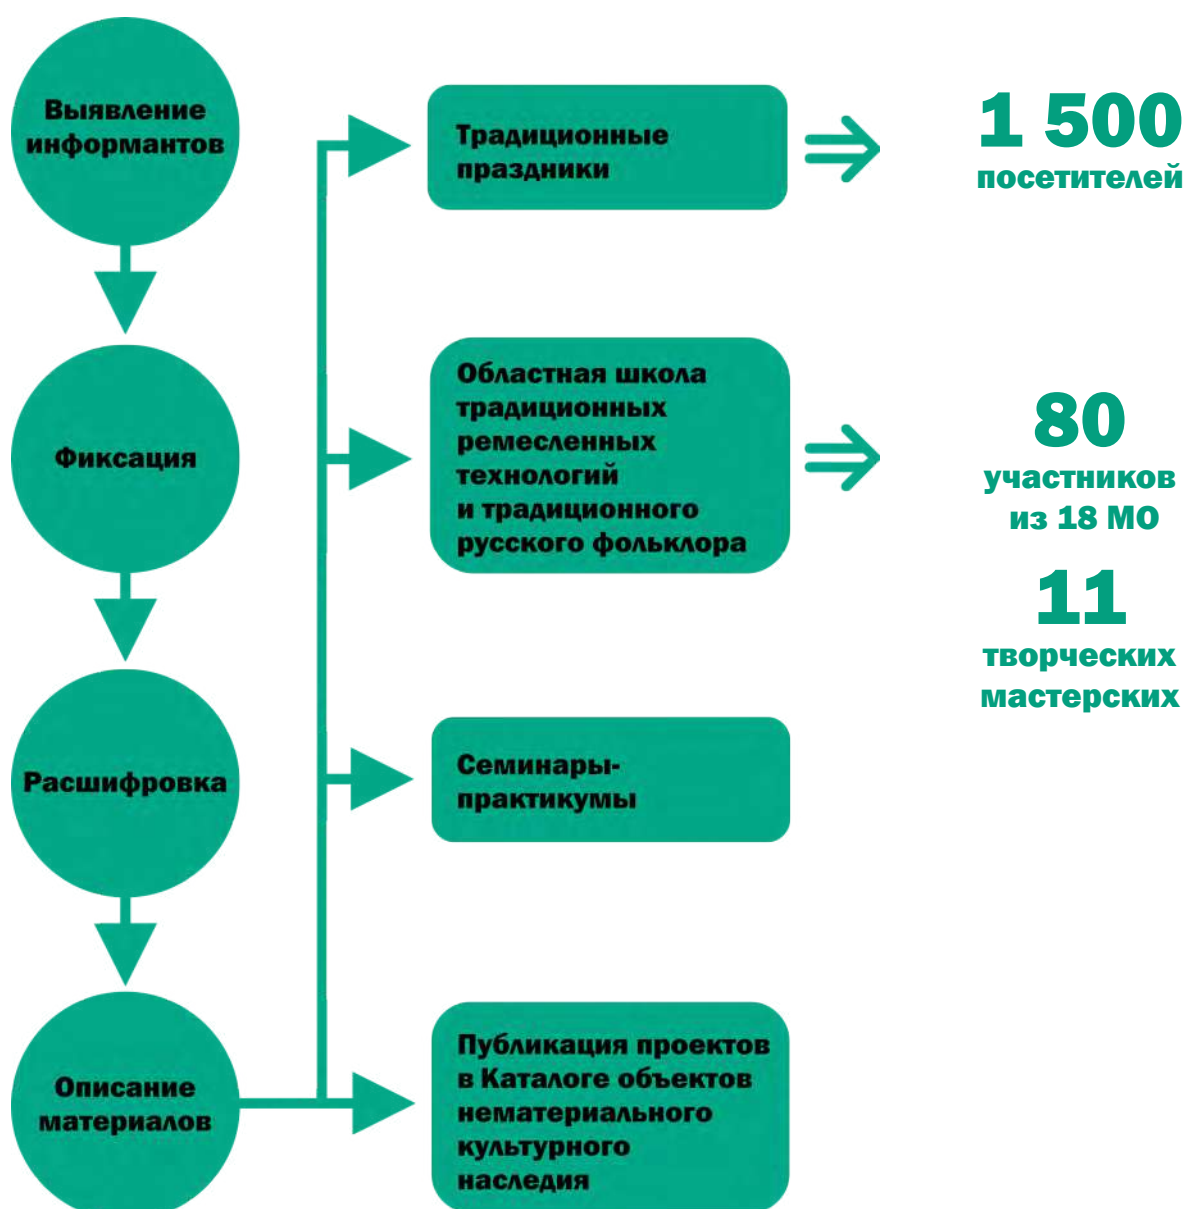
Выявление информантов

Фиксация

Расшифровка

Описание материалов

Традиционные праздники

1 500
посетителей

Областная школа традиционных ремесленных технологий и традиционного русского фольклора

80
участников из 18 МО

11
творческих мастерских

Семинары-практикумы

Публикация проектов в Каталоге объектов нематериального культурного наследия